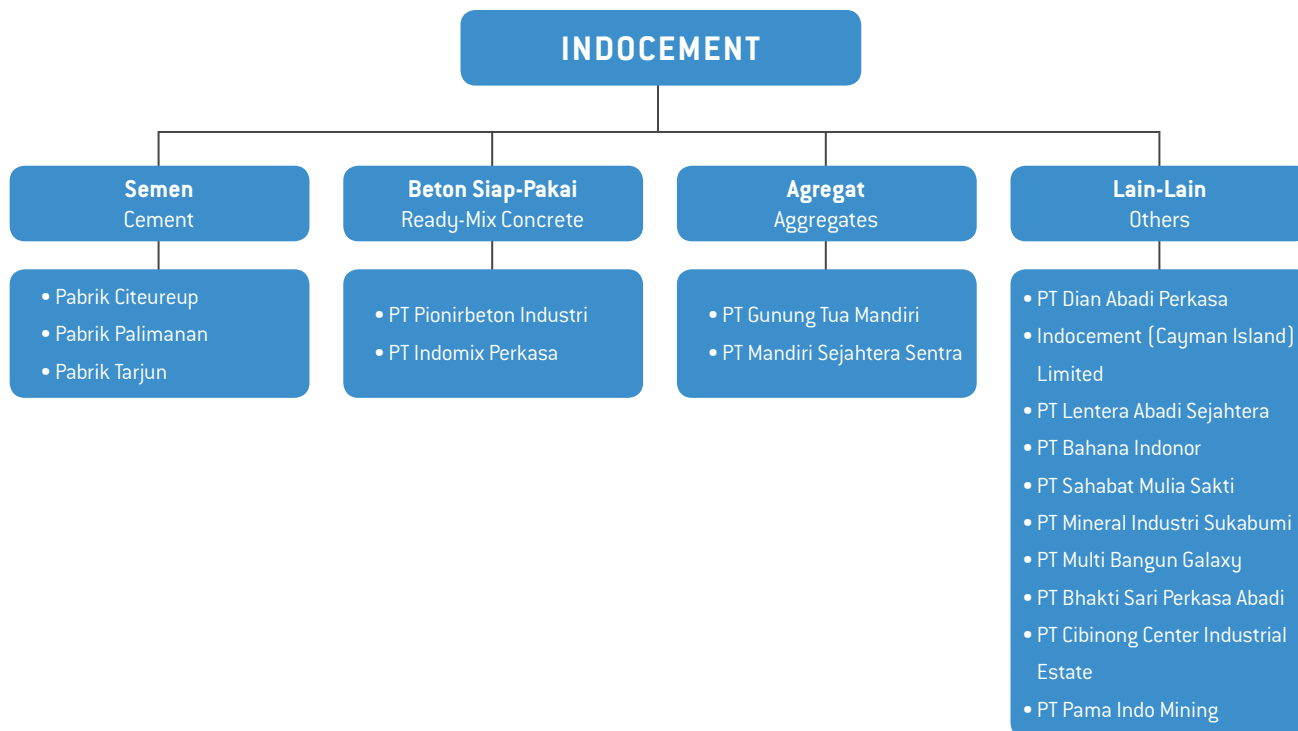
INDOCEMENT

**Semen**
Cement

• Pabrik Citeureup
• Pabrik Palimanan
• Pabrik Tarjun

**Beton Siap-Pakai**
Ready-Mix Concrete

• PT Pionirbeton Industri
• PT Indomix Perkasa

**Agregat**
Aggregates

• PT Gunung Tua Mandiri
• PT Mandiri Sejahtera Sentra

**Lain-Lain**
Others

• PT Dian Abadi Perkasa
• Indocement (Cayman Island) Limited
• PT Lentera Abadi Sejahtera
• PT Bahana Indonor
• PT Sahabat Mulia Sakti
• PT Mineral Industri Sukabumi
• PT Multi Bangun Galaxy
• PT Bhakti Sari Perkasa Abadi
• PT Cibinong Center Industrial Estate
• PT Pama Indo Mining